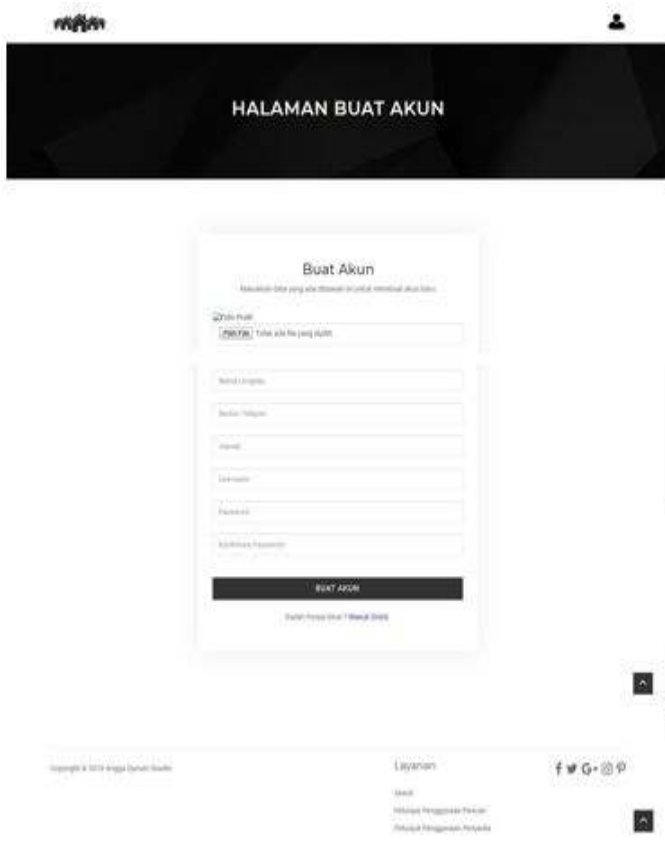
HALAMAN BUAT AKUN

Buat Akun

Masukkan data yang ada dibawah ini untuk membuat akun baru

Foto Profil

Pilih File Tidak ada file yang dipilih

Nama Lengkap

Nomor Telepon

Alamat

Username

Password

Konfirmasi Password

BUAT AKUN

Sudah Punya Akun ? Masuk Disini

Copyright © 2019 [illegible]

Layanan

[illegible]

Petunjuk Penggunaan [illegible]

Petunjuk Penggunaan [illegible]